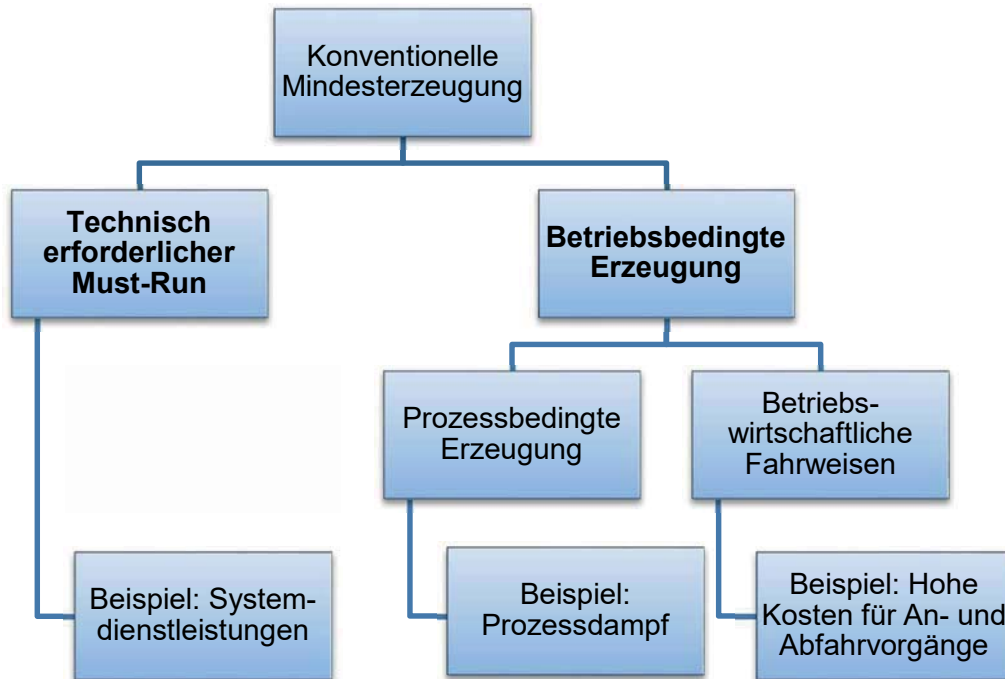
Konventionelle Mindesterzeugung

Technisch erforderlicher Must-Run

Betriebsbedingte Erzeugung

Prozessbedingte Erzeugung

Betriebswirtschaftliche Fahrweisen

Beispiel: Systemdienstleistungen

Beispiel: Prozessdampf

Beispiel: Hohe Kosten für An- und Abfahrvorgänge